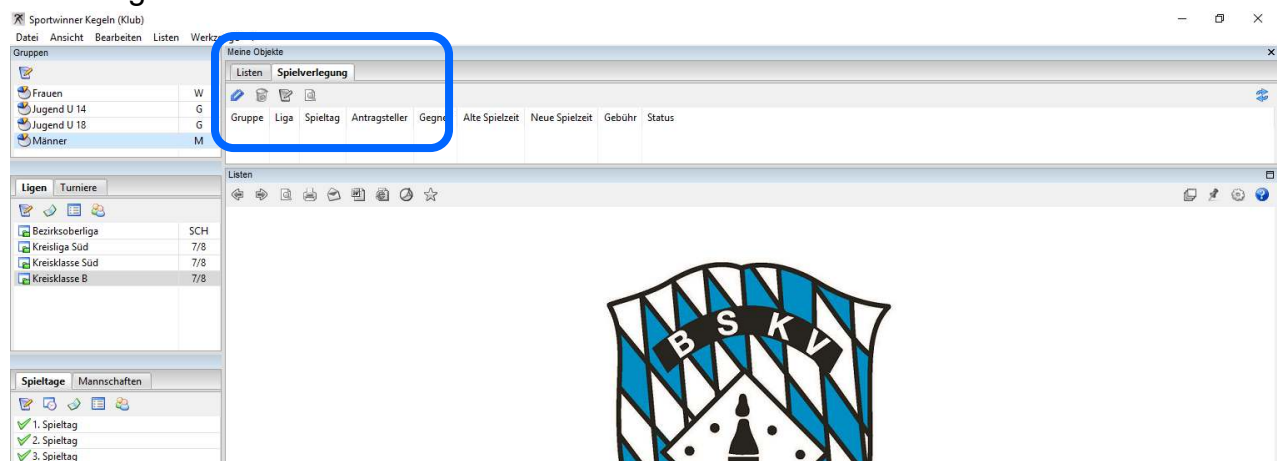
Sportwinner Kegeln (Klub)
Datei Ansicht Bearbeiten Listen Werkz

Gruppen

| | |
|---|---|
| Frauen | W |
| Jugend U 14 | G |
| Jugend U 18 | G |
| Männer | M |

Ligen Turniere

| | |
|---|---|
| Bezirksoberliga | SCH |
| Kreisliga Süd | 7/8 |
| Kreisklasse Süd | 7/8 |
| Kreisklasse B | 7/8 |

Spieltage Mannschaften

1. Spieltag
2. Spieltag
3. Spieltag

Meine Objekte
Listen Spielverlegung

| Gruppe | Liga | Spieltag | Antragsteller | Gegne | Alte Spielzeit | Neue Spielzeit | Gebühr | Status |
|---|---|---|---|---|---|---|---|---|

Listen

B S K V